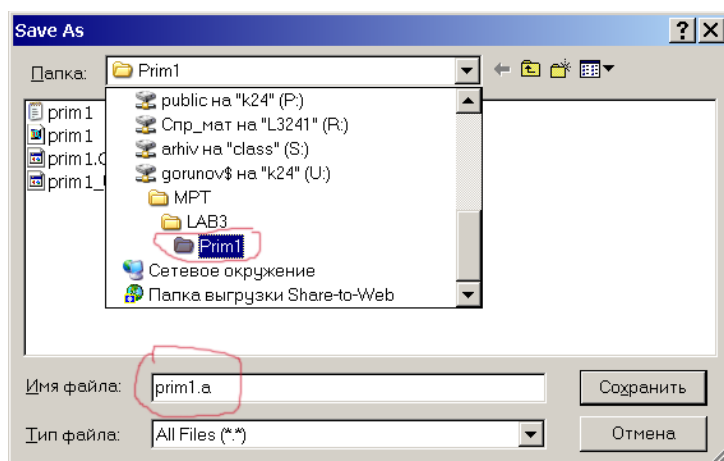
Save As

?X

Папка: Prim1

public на "k24" (P:)
Спр_мат на "L3241" (R:)
arhiv на "class" (S:)
gorunov$ на "k24" (U:)
MPT
LAB3
Prim1
Сетевое окружение
Папка выгрузки Share-to-Web

prim1
prim1
prim1.C
prim1_

Имя файла: prim1.a

Тип файла: All Files (*.*)

Сохранить

Отмена